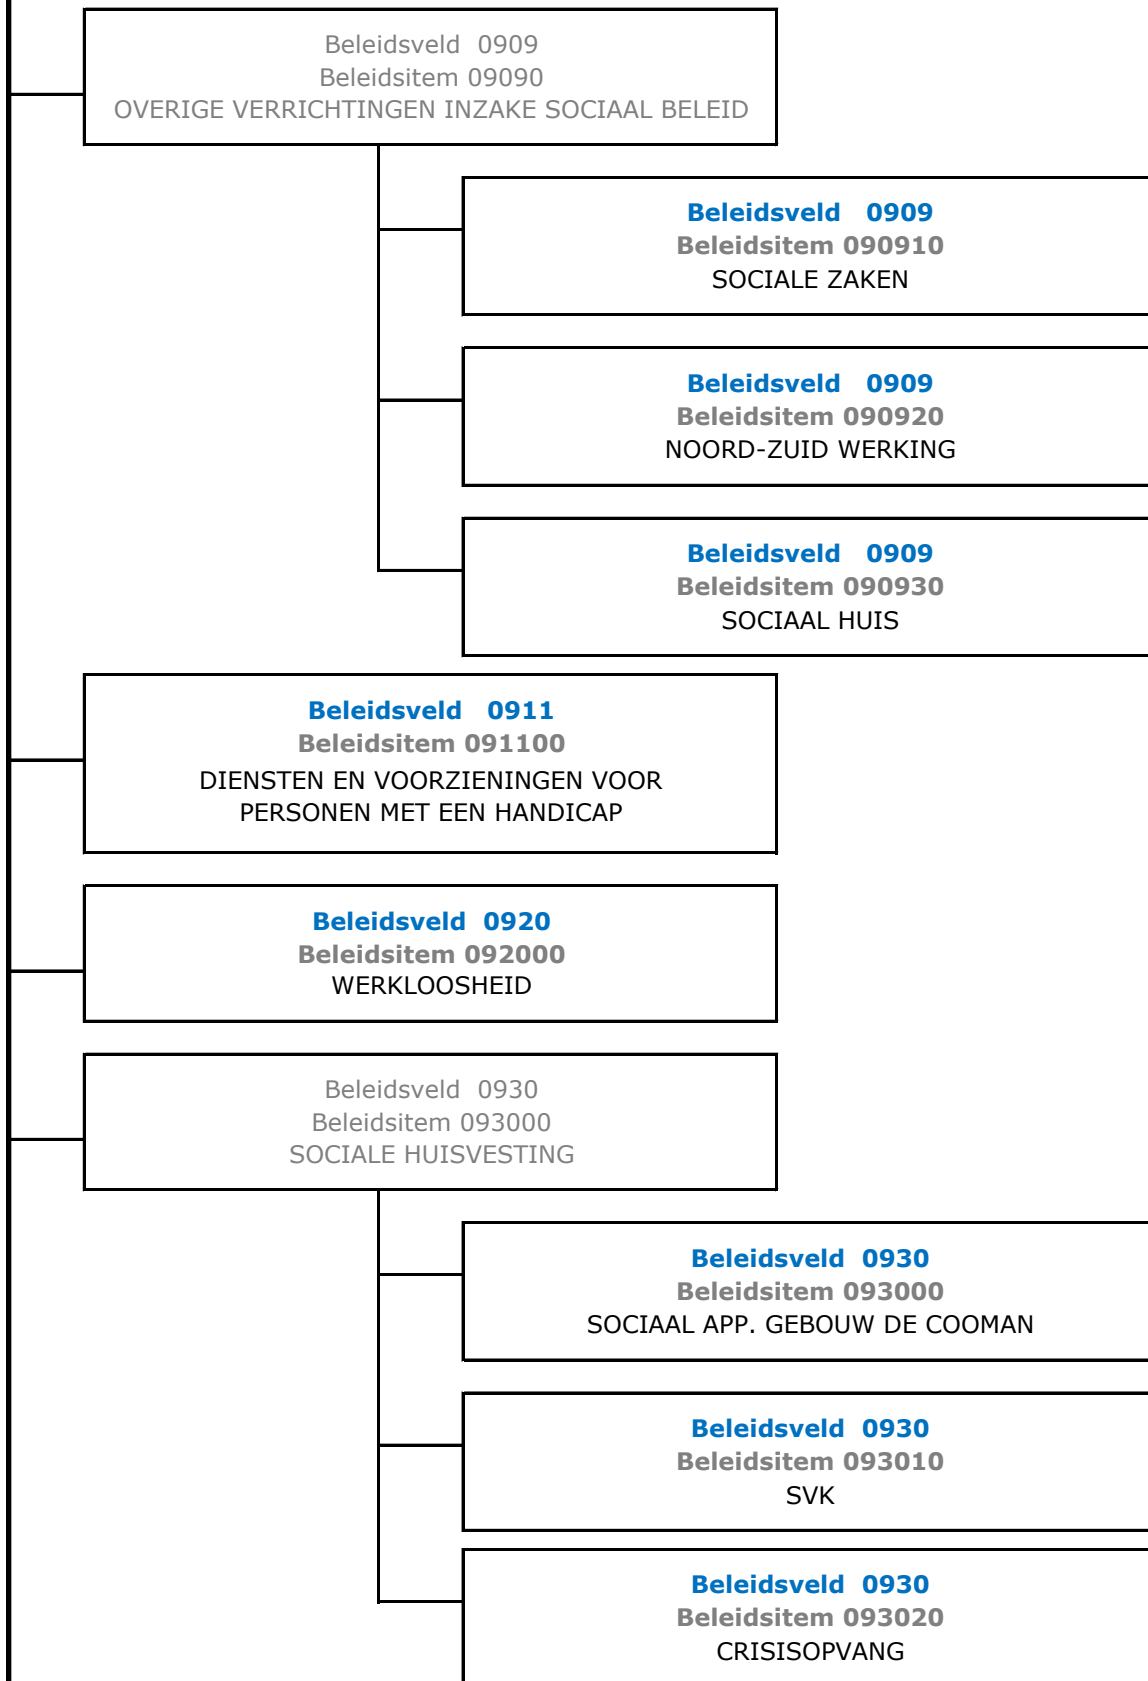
Beleidsveld 0909
Beleidsitem 09090
OVERIGE VERRICHTINGEN INZAKE SOCIAAL BELEID

Beleidsveld 0909
Beleidsitem 090910
SOCIALE ZAKEN

Beleidsveld 0909
Beleidsitem 090920
NOORD-ZUID WERKING

Beleidsveld 0909
Beleidsitem 090930
SOCIAAL HUIS

Beleidsveld 0911
Beleidsitem 091100
DIENSTEN EN VOORZIENINGEN VOOR PERSONEN MET EEN HANDICAP

Beleidsveld 0920
Beleidsitem 092000
WERKLOOSHEID

Beleidsveld 0930
Beleidsitem 093000
SOCIALE HUISVESTING

Beleidsveld 0930
Beleidsitem 093000
SOCIAAL APP. GEBOUW DE COOMAN

Beleidsveld 0930
Beleidsitem 093010
SVK

Beleidsveld 0930
Beleidsitem 093020
CRISISOPVANG